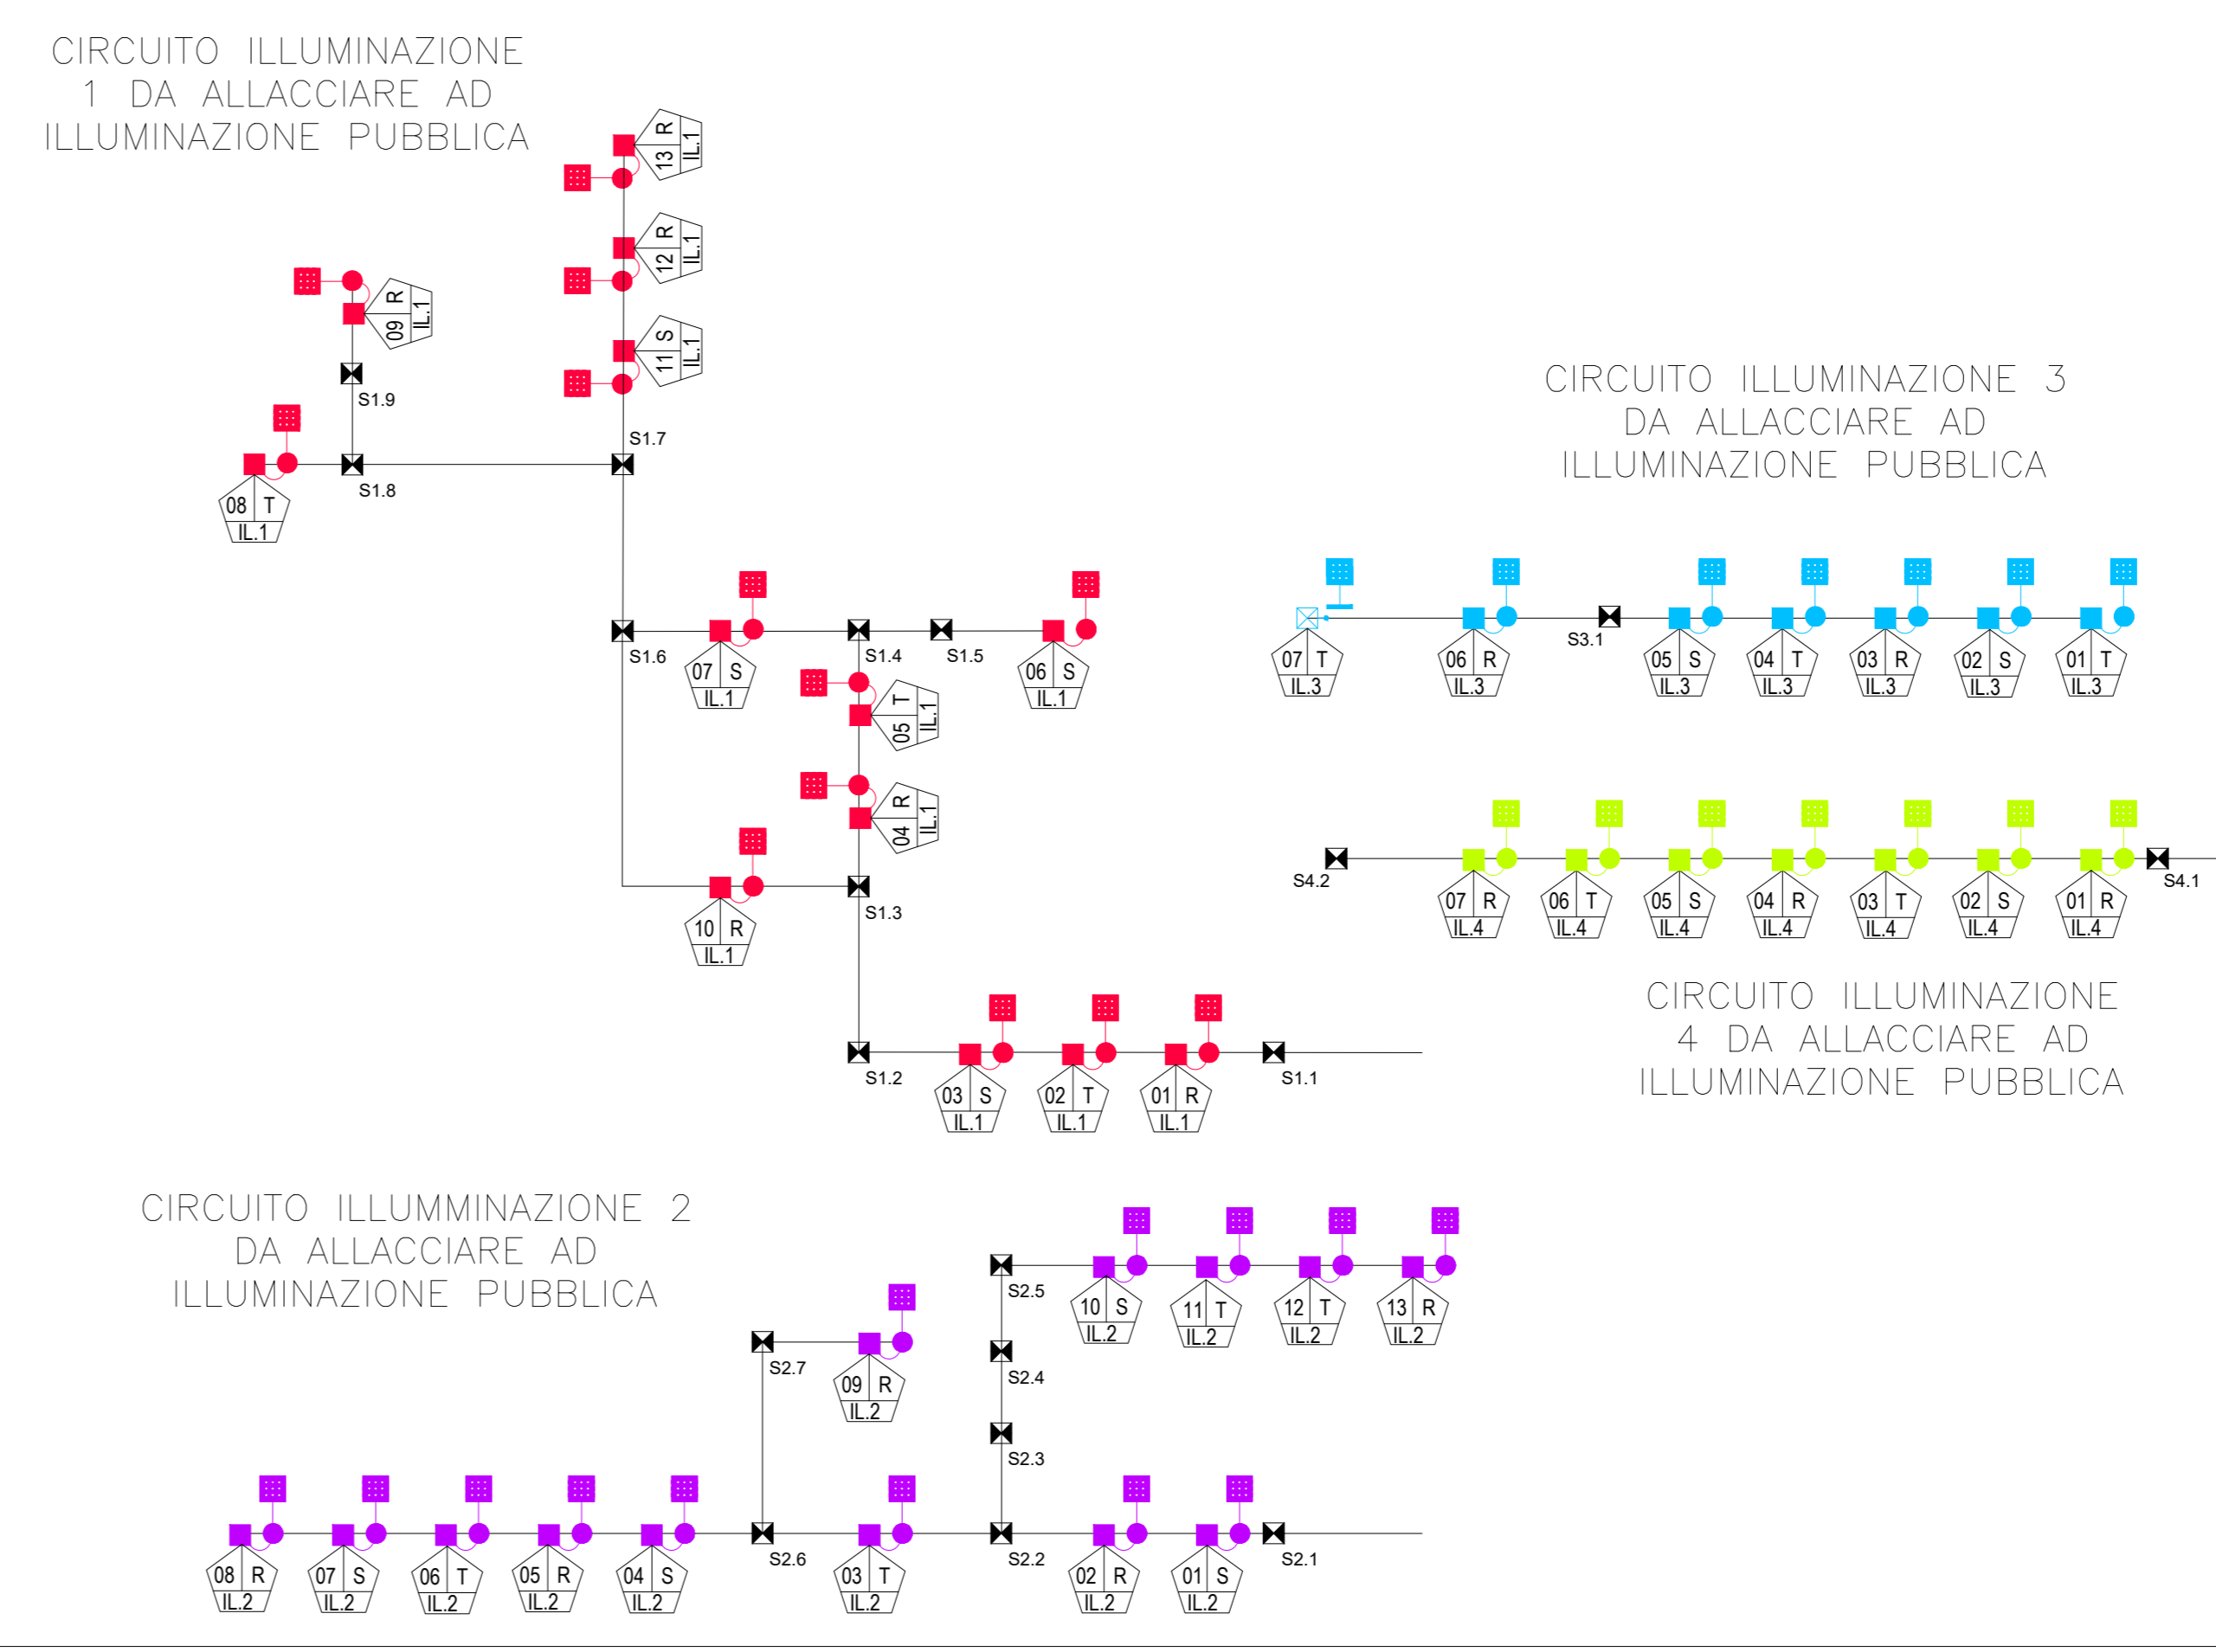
CIRCUITO ILLUMINAZIONE 1 DA ALLACCIARE AD ILLUMINAZIONE PUBBLICA

13 R IL.1
12 R IL.1
09 R IL.1
11 S IL.1
S1.9
S1.7
08 T IL.1
S1.8
S1.6
07 S IL.1
S1.4
S1.5
06 S IL.1
05 T IL.1
04 R IL.1
10 R IL.1
S1.3
S1.2
03 S IL.1
02 T IL.1
01 R IL.1
S1.1

CIRCUITO ILLUMINAZIONE 3 DA ALLACCIARE AD ILLUMINAZIONE PUBBLICA

07 T IL.3
06 R IL.3
S3.1
05 S IL.3
04 T IL.3
03 R IL.3
02 S IL.3
01 T IL.3

S4.2
07 R IL.4
06 T IL.4
05 S IL.4
04 R IL.4
03 T IL.4
02 S IL.4
01 R IL.4
S4.1

CIRCUITO ILLUMINAZIONE 4 DA ALLACCIARE AD ILLUMINAZIONE PUBBLICA

CIRCUITO ILLUMMINAZIONE 2 DA ALLACCIARE AD ILLUMINAZIONE PUBBLICA

S2.5
10 S IL.2
11 T IL.2
12 T IL.2
13 R IL.2
S2.7
09 R IL.2
S2.4
S2.3
08 R IL.2
07 S IL.2
06 T IL.2
05 R IL.2
04 S IL.2
S2.6
03 T IL.2
S2.2
02 R IL.2
01 S IL.2
S2.1